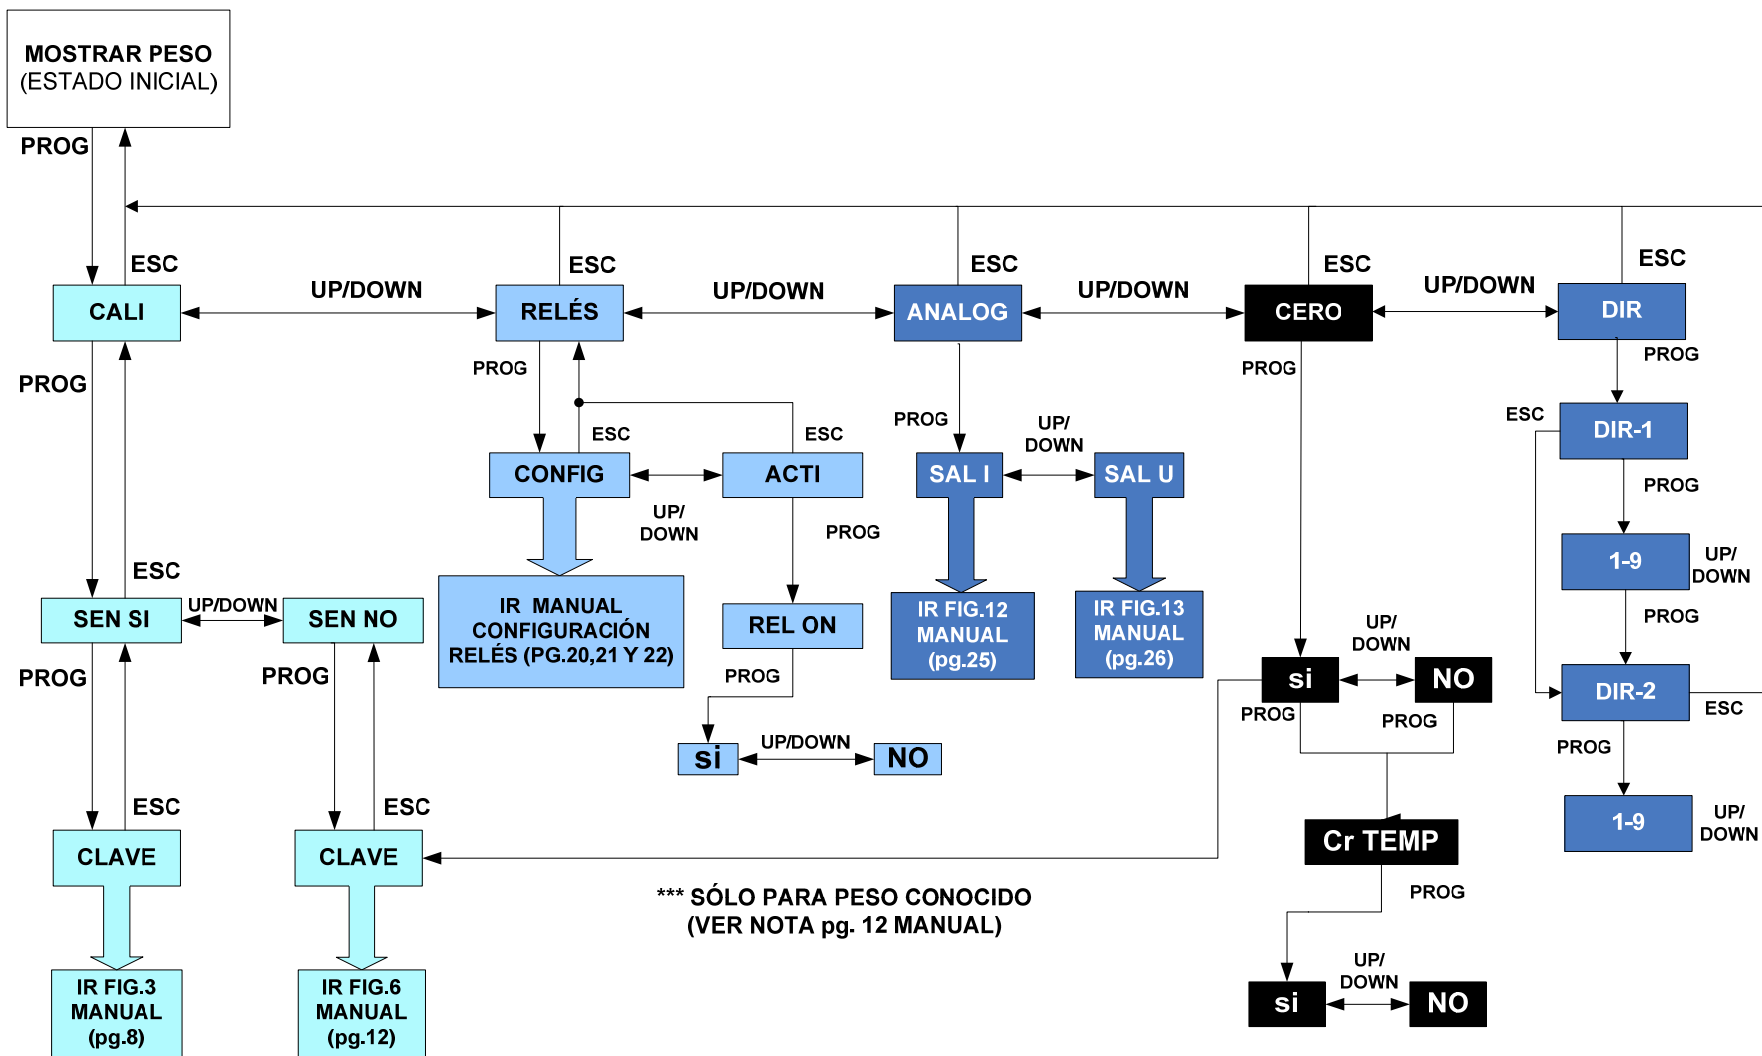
MOSTRAR PESO
(ESTADO INICIAL)

PROG

ESC

ESC

ESC

ESC

ESC

CALI

UP/DOWN

RELÉS

UP/DOWN

ANALOG

UP/DOWN

CERO

UP/DOWN

DIR

PROG

PROG

PROG

PROG

ESC

DIR-1

PROG

ESC

ESC

UP/
DOWN

CONFIG

ACTI

SAL I

SAL U

UP/
DOWN

PROG

1-9

UP/
DOWN

ESC

UP/DOWN

SEN SI

SEN NO

IR MANUAL
CONFIGURACIÓN
RELÉS (PG.20,21 Y 22)

REL ON

IR FIG.12
MANUAL
(pg.25)

IR FIG.13
MANUAL
(pg.26)

UP/
DOWN

PROG

PROG

PROG

PROG

si

NO

DIR-2

ESC

PROG

PROG

si

UP/DOWN

NO

PROG

ESC

ESC

1-9

UP/
DOWN

CLAVE

CLAVE

Cr TEMP

*** SÓLO PARA PESO CONOCIDO
(VER NOTA pg. 12 MANUAL)

PROG

UP/
DOWN

si

NO

IR FIG.3
MANUAL
(pg.8)

IR FIG.6
MANUAL
(pg.12)